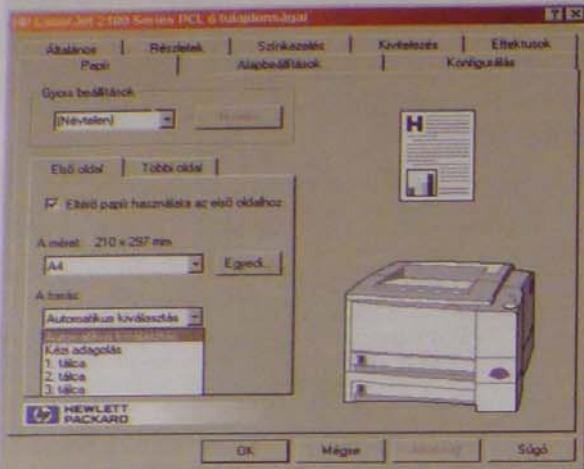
HP LaserJet 2100 Series PCL 6 tulajdonságai

Általános | Részletek | Színkezelés | Kivitelezés | Effektusok
Papír | Alapbeállítások | Konfigurálás

Gyors beállítások
[Névtelen]
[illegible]

Első oldal | Többi oldal

Eltérő papír használata az első oldalhoz

A méret: 210 x 297 mm
A4
Egyedi...

A forrás:
Automatikus kiválasztás
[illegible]
Kézi adagolás
1. tálca
2. tálca
3. tálca

HEWLETT PACKARD

OK | Mégse | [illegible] | Súgó